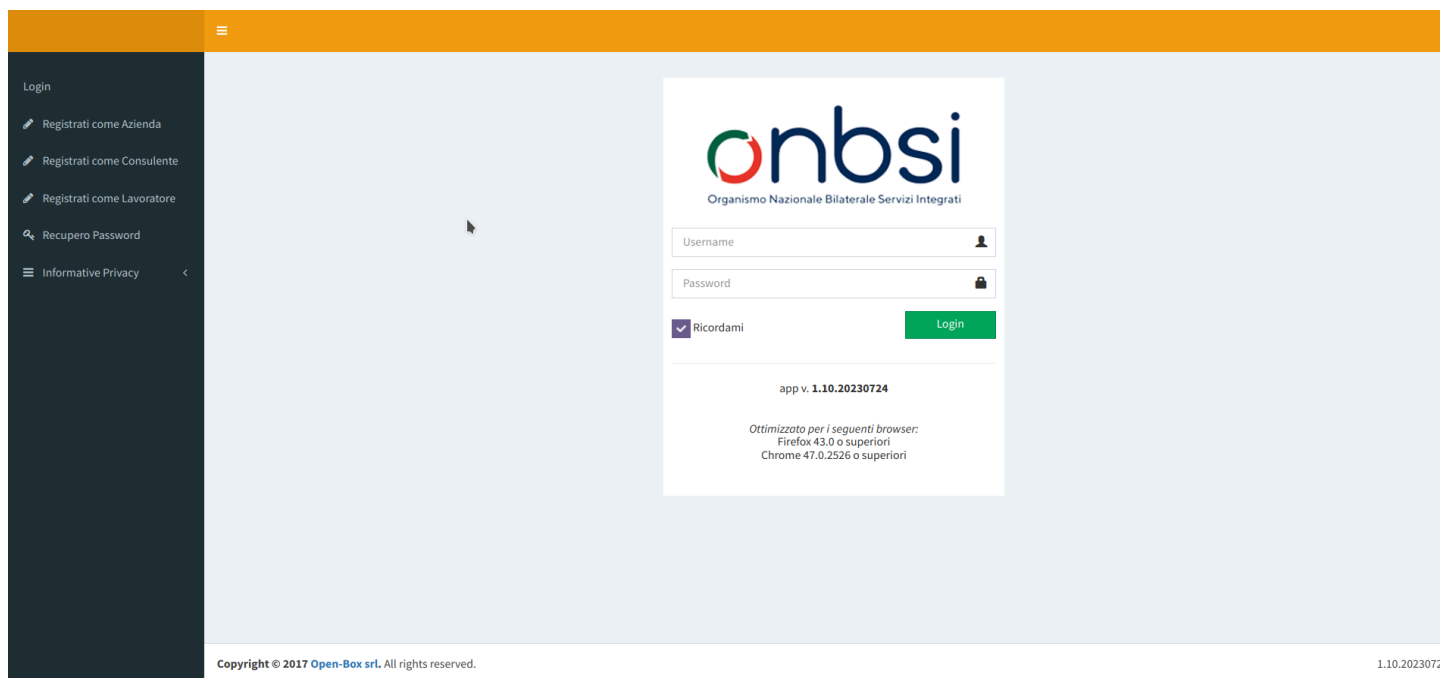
Login

Registrati come Azienda

Registrati come Consulente

Registrati come Lavoratore

Recupero Password

Informative Privacy

onbsi

Organismo Nazionale Bilaterale Servizi Integrati

Username

Password

Ricordami

Login

app v. 1.10.20230724

Ottimizzato per i seguenti browser:
Firefox 43.0 o superiori
Chrome 47.0.2526 o superiori

Copyright © 2017 Open-Box srl. All rights reserved.

1.10.2023072